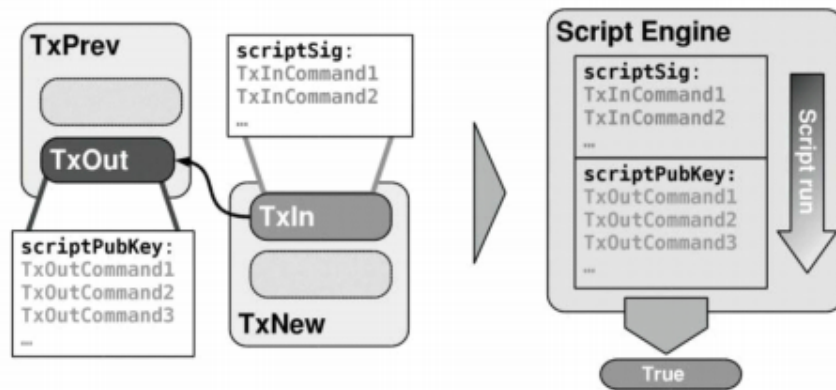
TxPrev

TxOut

scriptPubKey:
TxOutCommand1
TxOutCommand2
TxOutCommand3
…

scriptSig:
TxInCommand1
TxInCommand2
…

TxIn

TxNew

Script Engine

scriptSig:
TxInCommand1
TxInCommand2
…

scriptPubKey:
TxOutCommand1
TxOutCommand2
TxOutCommand3
…

Script run

True